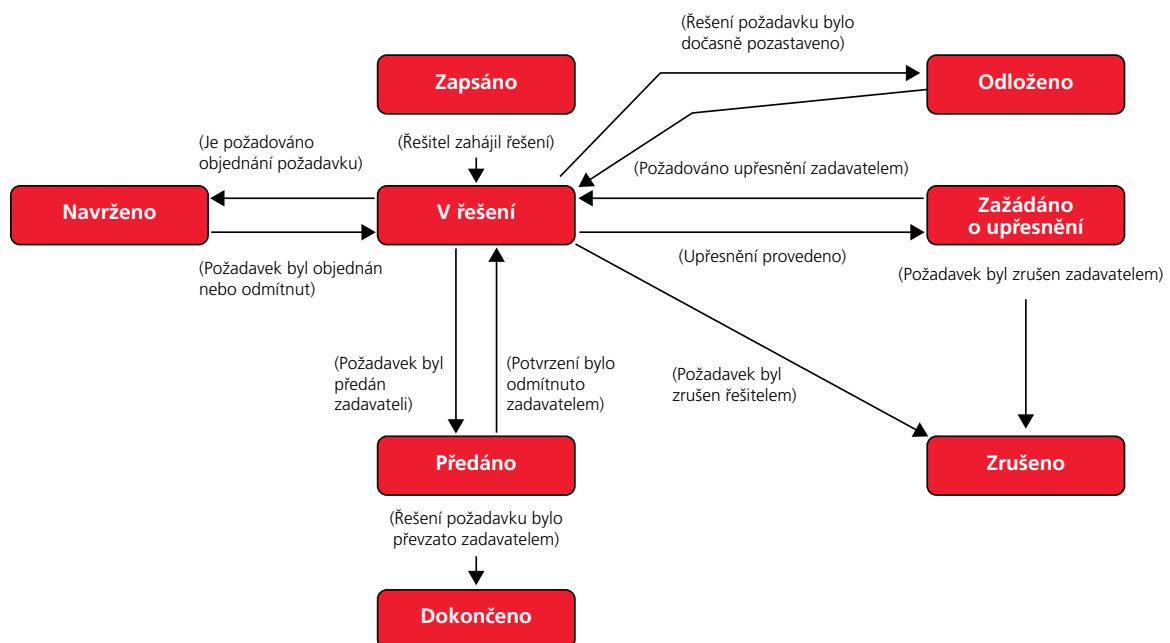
(Řešení požadavku bylo dočasně pozastaveno)

Zapsáno

Odloženo

(Je požadováno objednání požadavku)

(Řešitel zahájil řešení)

(Požadováno upřesnění zadavatelem)

Navrženo

V řešení

Zažádáno o upřesnění

(Požadavek byl objednán nebo odmítnut)

(Upřesnění provedeno)

(Požadavek byl zrušen zadavatelem)

(Požadavek byl předán zadavateli)

(Potvrzení bylo odmítnuto zadavatelem)

(Požadavek byl zrušen řešitelem)

Předáno

Zrušeno

(Řešení požadavku bylo převzato zadavatelem)

Dokončeno